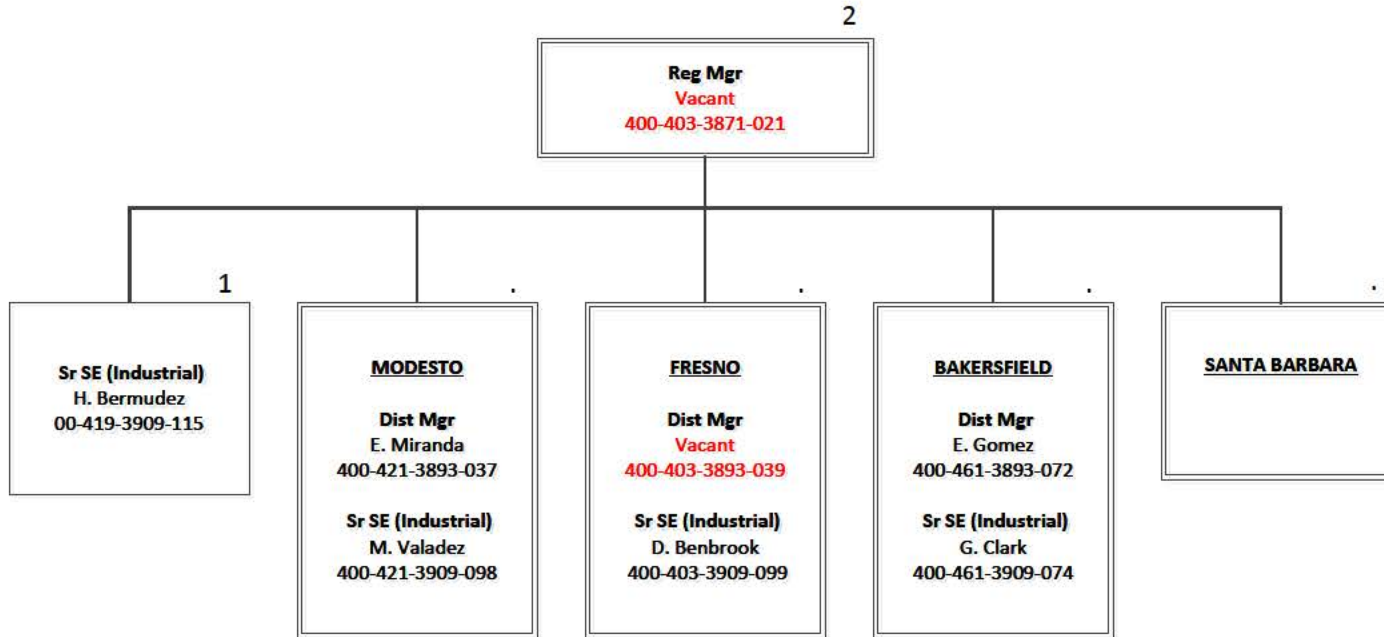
2

Reg Mgr
Vacant
400-403-3871-021

1

Sr SE (Industrial)
H. Bermudez
00-419-3909-115

.

MODESTO

Dist Mgr
E. Miranda
400-421-3893-037

Sr SE (Industrial)
M. Valadez
400-421-3909-098

.

FRESNO

Dist Mgr
Vacant
400-403-3893-039

Sr SE (Industrial)
D. Benbrook
400-403-3909-099

.

BAKERSFIELD

Dist Mgr
E. Gomez
400-461-3893-072

Sr SE (Industrial)
G. Clark
400-461-3909-074

.

SANTA BARBARA